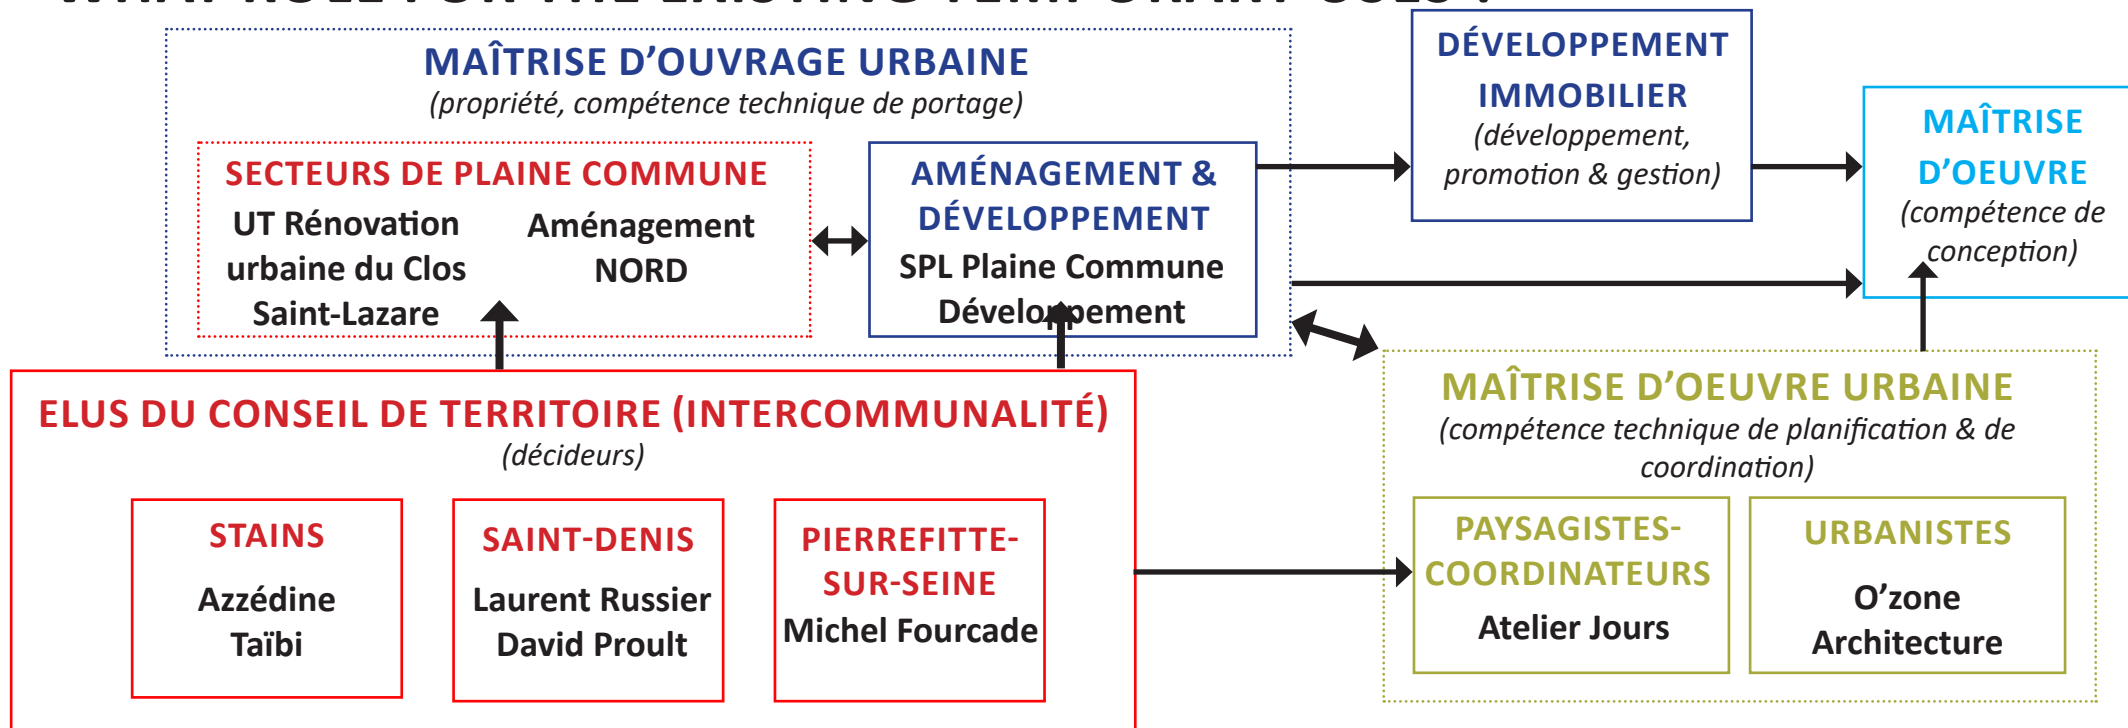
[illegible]

MAÎTRISE D'OUVRAGE URBAINE
(propriété, compétence technique de portage)

SECTEURS DE PLAINE COMMUNE
UT Rénovation urbaine du Clos Saint-Lazare
Aménagement NORD

AMÉNAGEMENT & DÉVELOPPEMENT
SPL Plaine Commune Développement

DÉVELOPPEMENT IMMOBILIER
(développement, promotion & gestion)

MAÎTRISE D'OEUVRE
(compétence de conception)

ELUS DU CONSEIL DE TERRITOIRE (INTERCOMMUNALITÉ)
(décideurs)

STAINS
Azzédine Taïbi

SAINT-DENIS
Laurent Russier
David Proult

PIERREFITTE-SUR-SEINE
Michel Fourcade

MAÎTRISE D'OEUVRE URBAINE
(compétence technique de planification & de coordination)

PAYSAGISTES-COORDINATEURS
Atelier Jours

URBANISTES
O'zone Architecture